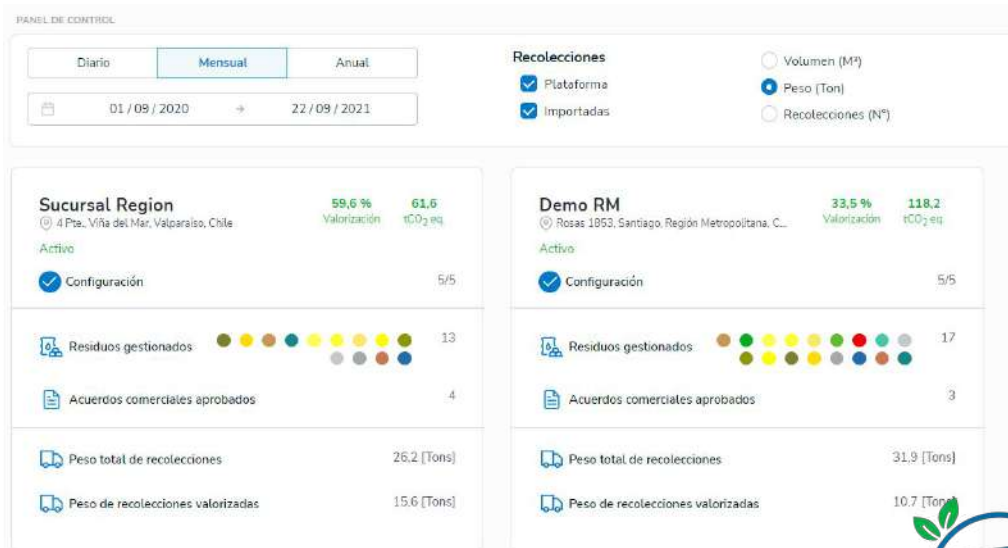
PANEL DE CONTROL

Diario | Mensual | Anual

01 / 09 / 2020 → 22 / 09 / 2021

Recolecciones
Plataforma
Importadas

Volumen (M³)
Peso (Ton)
Recolecciones (N°)

Sucursal Region
4 Pte., Viña del Mar, Valparaíso, Chile
Activo
59,6 %
Valorización
61,6
$tCO_2$ eq
Configuración 5/5
Residuos gestionados 13
Acuerdos comerciales aprobados 4
Peso total de recolecciones 26,2 [Tons]
Peso de recolecciones valorizadas 15.6 [Tons]

Demo RM
Rosas 1853, Santiago, Región Metropolitana, C...
Activo
33,5 %
Valorización
118,2
$tCO_2$ eq
Configuración 5/5
Residuos gestionados 17
Acuerdos comerciales aprobados 3
Peso total de recolecciones 31,9 [Tons]
Peso de recolecciones valorizadas 10.7 [Ton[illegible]